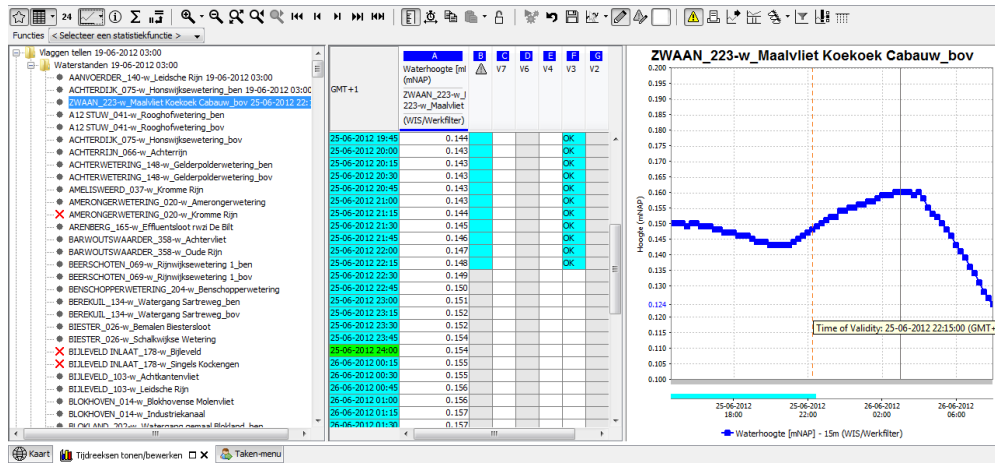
24

Functies < Selecteer een statistiekfunctie >

Vlaggen tellen 19-06-2012 03:00
Waterstanden 19-06-2012 03:00
AANVOERDER_140-w_Leidsche Rijn 19-06-2012 03:00
ACHTERDIJK_075-w_Honswijksewetering_ben 19-06-2012 03:00
ZWAAN_223-w_Maalvliet Koekoek Cabauw_bov 25-06-2012 22:
A12 STUW_041-w_Rooghofwetering_ben
A12 STUW_041-w_Rooghofwetering_bov
ACHTERDIJK_075-w_Honswijksewetering_bov
ACHTERRIJN_066-w_Achterrijn
ACHTERWETERING_148-w_Gelderpolderwetering_ben
ACHTERWETERING_148-w_Gelderpolderwetering_bov
AMELISWEERD_037-w_Kromme Rijn
AMERONGERWETERING_020-w_Amerongerwetering
AMERONGERWETERING_020-w_Kromme Rijn
ARENBERG_165-w_Effluentsloot rwzi De Bilt
BARWOUTSWAARDER_358-w_Achtervliet
BARWOUTSWAARDER_358-w_Oude Rijn
BEERSCHOTEN_069-w_Rijnwijksewetering 1_ben
BEERSCHOTEN_069-w_Rijnwijksewetering 1_bov
BENSCHOPPERWETERING_204-w_Benschopperwetering
BEREKUIL_134-w_Watergang Sartreweg_ben
BEREKUIL_134-w_Watergang Sartreweg_bov
BIESTER_026-w_Bemalen Biestersloot
BIESTER_026-w_Schalkwijkse Wetering
BIJLEVELD INLAAT_178-w_Bijleveld
BIJLEVELD INLAAT_178-w_Singels Kockengen
BIJLEVELD_103-w_Achtkantenvliet
BIJLEVELD_103-w_Leidsche Rijn
BLOKHOVEN_014-w_Blokhovense Molenvliet
BLOKHOVEN_014-w_Industriekanaal
BLOKLAND_202-w_Watergang gemaal Blokland_ben

| GMT+1 | A Waterhoogte [m] (mNAP) ZWAAN_223-w_Maalvliet (WIS/Werkfilter) | B | C V7 | D V6 | E V4 | F V3 | G V2 |
|---|---|---|---|---|---|---|---|
| 25-06-2012 19:45 | 0.144 | | | | | OK | |
| 25-06-2012 20:00 | 0.143 | | | | | OK | |
| 25-06-2012 20:15 | 0.143 | | | | | OK | |
| 25-06-2012 20:30 | 0.143 | | | | | OK | |
| 25-06-2012 20:45 | 0.143 | | | | | OK | |
| 25-06-2012 21:00 | 0.143 | | | | | OK | |
| 25-06-2012 21:15 | 0.144 | | | | | OK | |
| 25-06-2012 21:30 | 0.145 | | | | | OK | |
| 25-06-2012 21:45 | 0.146 | | | | | OK | |
| 25-06-2012 22:00 | 0.147 | | | | | OK | |
| 25-06-2012 22:15 | 0.148 | | | | | OK | |
| 25-06-2012 22:30 | 0.149 | | | | | | |
| 25-06-2012 22:45 | 0.150 | | | | | | |
| 25-06-2012 23:00 | 0.151 | | | | | | |
| 25-06-2012 23:15 | 0.152 | | | | | | |
| 25-06-2012 23:30 | 0.152 | | | | | | |
| 25-06-2012 23:45 | 0.153 | | | | | | |
| 25-06-2012 24:00 | 0.154 | | | | | | |
| 26-06-2012 00:15 | 0.155 | | | | | | |
| 26-06-2012 00:30 | 0.155 | | | | | | |
| 26-06-2012 00:45 | 0.156 | | | | | | |
| 26-06-2012 01:00 | 0.156 | | | | | | |
| 26-06-2012 01:15 | 0.157 | | | | | | |
| 26-06-2012 01:30 | 0.157 | | | | | | |

ZWAAN_223-w_Maalvliet Koekoek Cabauw_bov
Hoogte [mNAP]
0.200 0.195 0.190 0.185 0.180 0.175 0.170 0.165 0.160 0.155 0.150 0.145 0.140 0.135 0.130 0.124 0.120 0.115 0.110 0.105 0.100
Time of Validity: 25-06-2012 22:15:00 (GMT+
25-06-2012 18:00
25-06-2012 22:00
26-06-2012 02:00
26-06-2012 06:00
Waterhoogte [mNAP] - 15m (WIS/Werkfilter)

Kaart | Tijdreeksen tonen/bewerken | Taken-menu